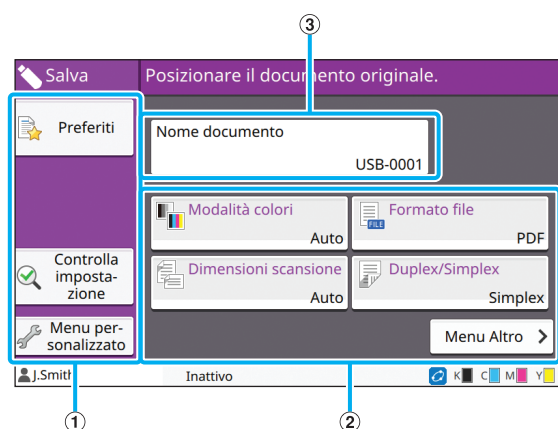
③

Salva

Posizionare il documento originale.

Preferiti

Nome documento

USB-0001

Modalità colori

Auto

Formato file

PDF

Dimensioni scansione

Auto

Duplex/Simplex

Simplex

Controlla impostazione

Menu personalizzato

Menu Altro

J.Smith

Inattivo

K C M Y

①

②